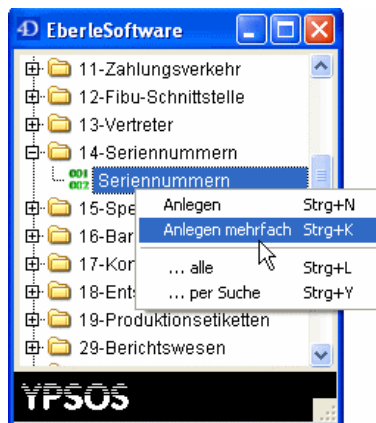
4D EberleSoftware

11-Zahlungsverkehr
12-Fibu-Schnittstelle
13-Vertreter
14-Seriennummern
001 002 Seriennummern
15-Spe
16-Bar
17-Kor
18-Ent
19-Produktionsetiketten
29-Berichtswesen

| Anlegen | Strg+N |
|---|---|
| Anlegen mehrfach | Strg+K |
| ... alle | Strg+L |
| ... per Suche | Strg+Y |

YPSOS